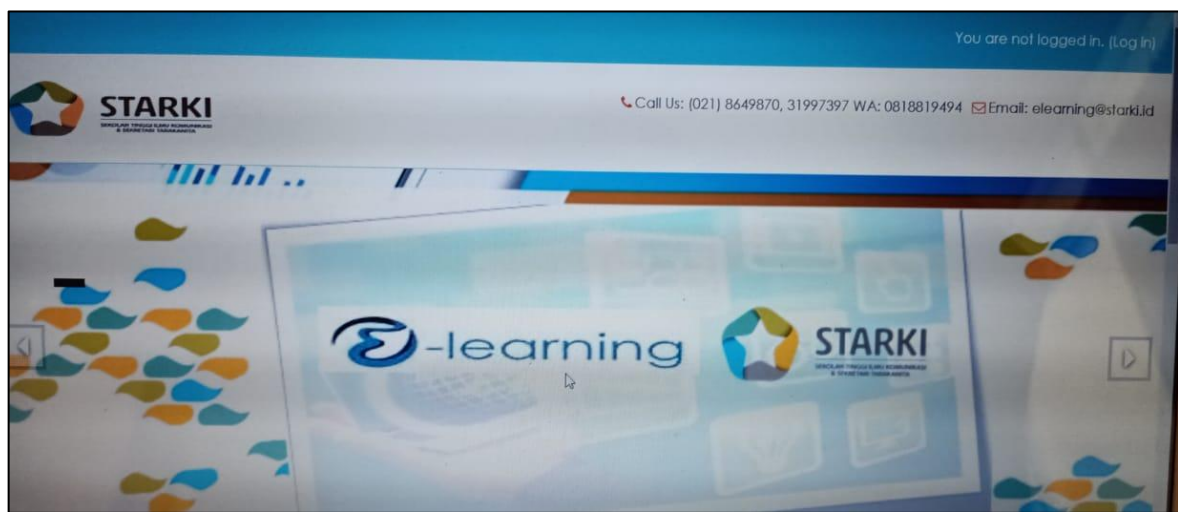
You are not logged in. (Log in)

STARKI
SEKOLAH TINGGI ILMU KOMUNIKASI & MARKETING TARAKANITA

Call Us: (021) 8649870, 31997397 WA: 0818819494 Email: elearning@starki.id

E-learning

STARKI
SEKOLAH TINGGI ILMU KOMUNIKASI & MARKETING TARAKANITA